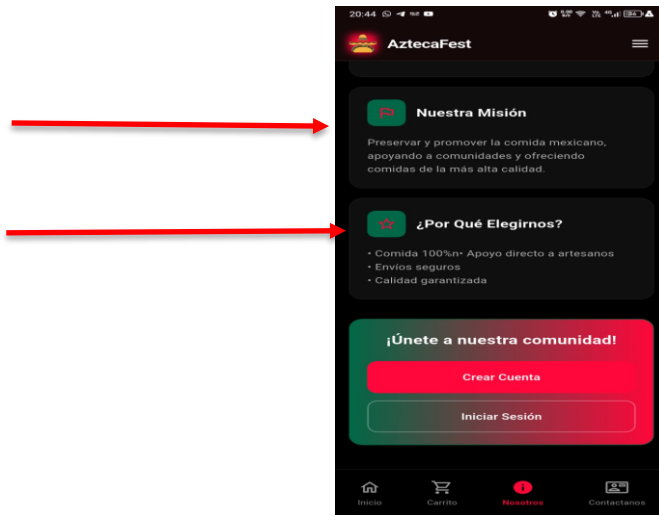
20:44

AztecaFest

Nuestra Misión

Preservar y promover la comida mexicano, apoyando a comunidades y ofreciendo comidas de la más alta calidad.

¿Por Qué Elegirnos?

• Comida 100%n• Apoyo directo a artesanos
• Envíos seguros
• Calidad garantizada

¡Únete a nuestra comunidad!

Crear Cuenta

Iniciar Sesión

Inicio Carrito Nosotros Contactanos